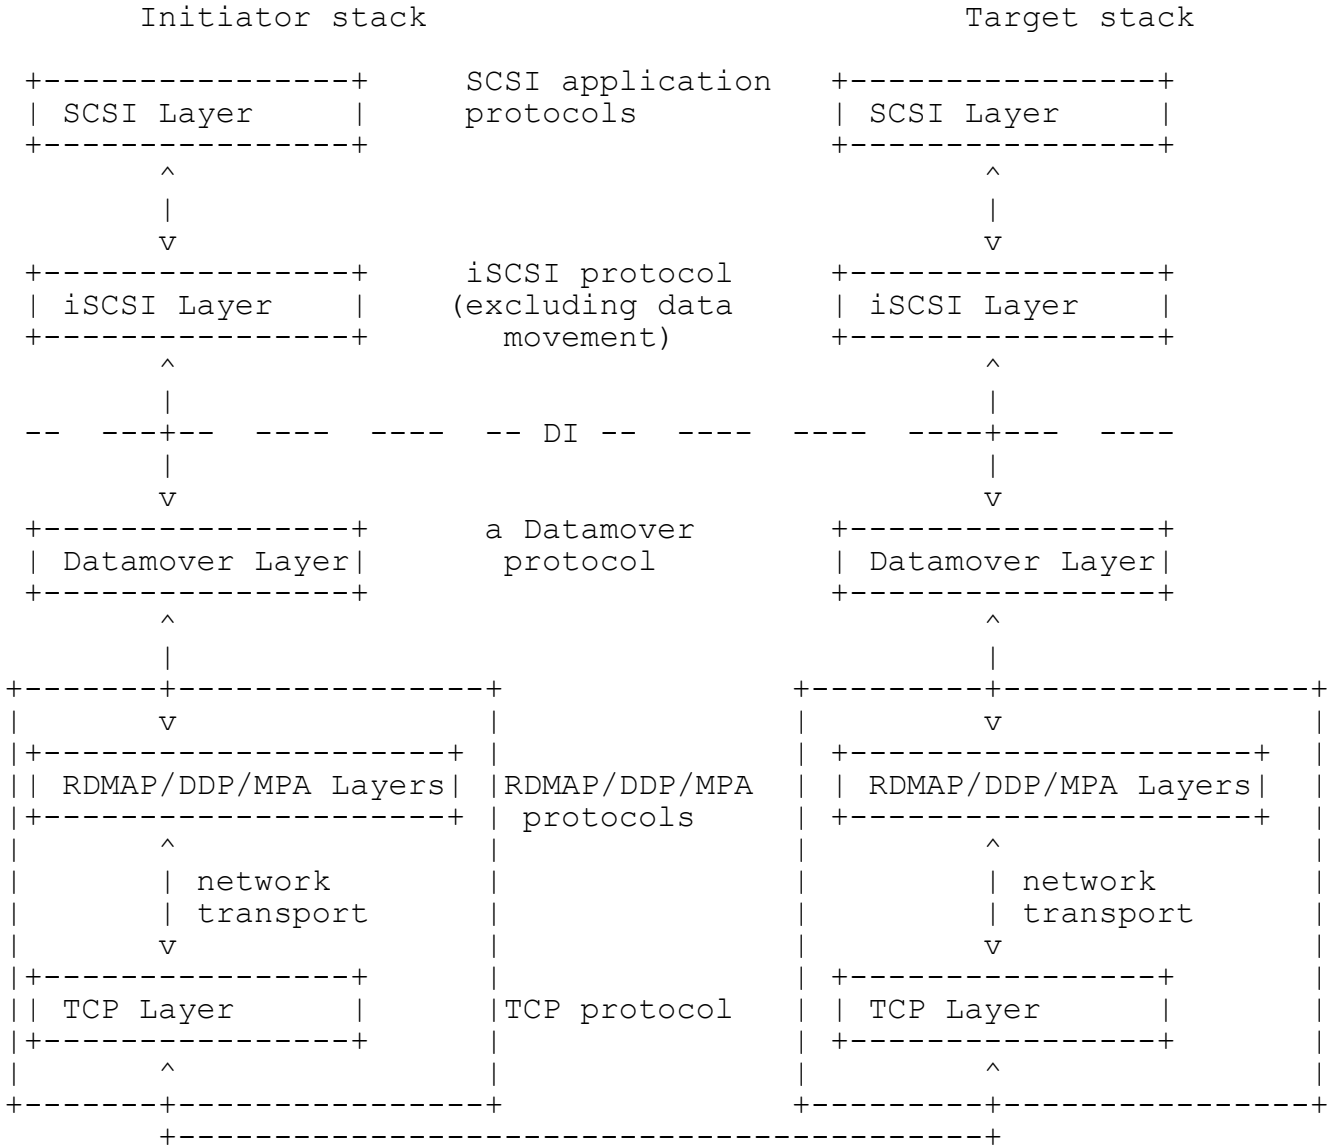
Initiator stack                                      Target stack

+----------------+     SCSI application     +----------------+
| SCSI Layer     |     protocols            | SCSI Layer     |
+----------------+                          +----------------+
        ^                                            ^
        |                                            |
        v                                            v
+----------------+     iSCSI protocol       +----------------+
| iSCSI Layer    |    (excluding data       | iSCSI Layer    |
+----------------+       movement)          +----------------+
        ^                                            ^
        |                                            |
--   ---+--   ----   ----   -- DI --   ----   ----   ----+---   ----
        |                                            |
        v                                            v
+----------------+     a Datamover          +----------------+
| Datamover Layer|       protocol           | Datamover Layer|
+----------------+                          +----------------+
        ^                                            ^
        |                                            |
+-------+----------------+              +---------+----------------+
|       v                |              |         v                |
|+--------------------+  |              | +--------------------+   |
|| RDMAP/DDP/MPA Layers| |RDMAP/DDP/MPA | | RDMAP/DDP/MPA Layers|  |
|+--------------------+  | protocols    | +--------------------+   |
|       ^                |              |         ^                |
|       | network        |              |         | network        |
|       | transport      |              |         | transport      |
|       v                |              |         v                |
|+----------------+      |              | +----------------+       |
|| TCP Layer      |      |TCP protocol  | | TCP Layer      |       |
|+----------------+      |              | +----------------+       |
|       ^                |              |         ^                |
+-------+----------------+              +---------+----------------+
        +--------------------------------------------+